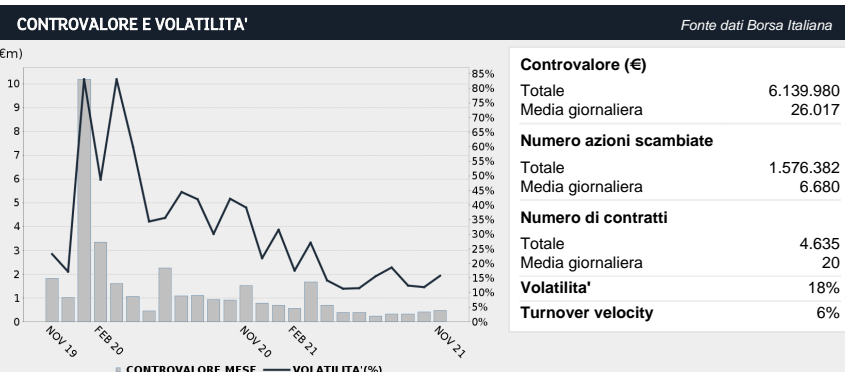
CONTROVALORE E VOLATILITA'

Fonte dati Borsa Italiana

€m)

10
9
8
7
6
5
4
3
2
1
0

85%
80%
75%
70%
65%
60%
55%
50%
45%
40%
35%
30%
25%
20%
15%
10%
5%
0%

NOV 19
FEB 20
NOV 20
FEB 21
NOV 21

CONTROVALORE MESE
VOLATILITA'(%)

| Controvalore (€) | |
|---|---|
| Totale | 6.139.980 |
| Media giornaliera | 26.017 |
| **Numero azioni scambiate** | |
| Totale | 1.576.382 |
| Media giornaliera | 6.680 |
| **Numero di contratti** | |
| Totale | 4.635 |
| Media giornaliera | 20 |
| **Volatilita'** | 18% |
| **Turnover velocity** | 6% |